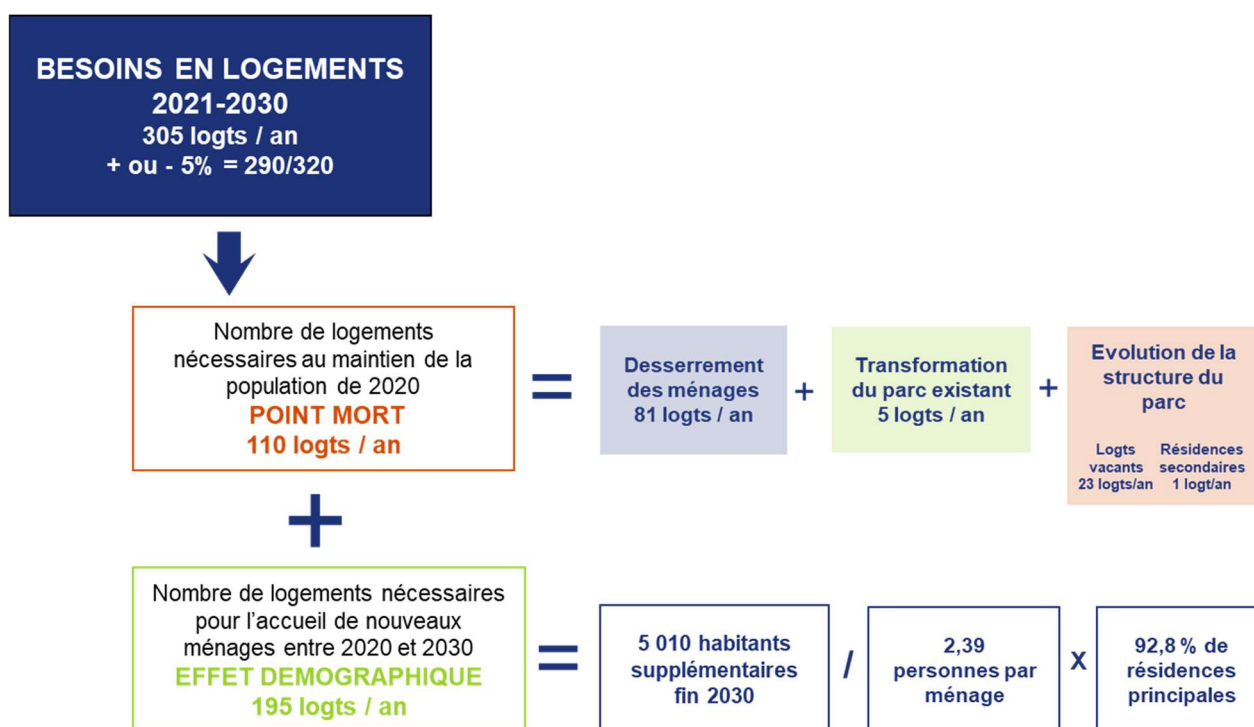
BESOINS EN LOGEMENTS
2021-2030
305 logts / an
+ ou - 5% = 290/320

Nombre de logements nécessaires au maintien de la population de 2020
POINT MORT
110 logts / an

=

Desserrement des ménages
81 logts / an

+

Transformation du parc existant
5 logts / an

+

Evolution de la structure du parc

Logts vacants
23 logts/an

Résidences secondaires
1 logt/an

+

Nombre de logements nécessaires pour l'accueil de nouveaux ménages entre 2020 et 2030
EFFET DEMOGRAPHIQUE
195 logts / an

=

5 010 habitants supplémentaires fin 2030

/

2,39 personnes par ménage

x

92,8 % de résidences principales